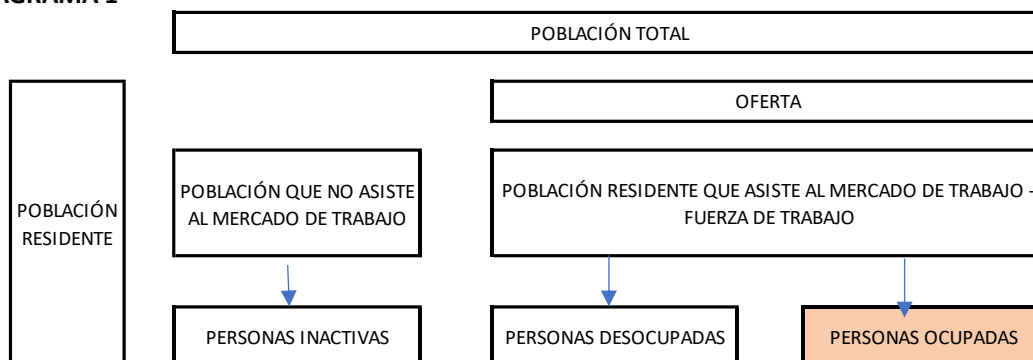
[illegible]GRAMA 1

POBLACIÓN TOTAL

POBLACIÓN RESIDENTE

OFERTA

POBLACIÓN QUE NO ASISTE AL MERCADO DE TRABAJO

POBLACIÓN RESIDENTE QUE ASISTE AL MERCADO DE TRABAJO - FUERZA DE TRABAJO

PERSONAS INACTIVAS

PERSONAS DESOCUPADAS

PERSONAS OCUPADAS